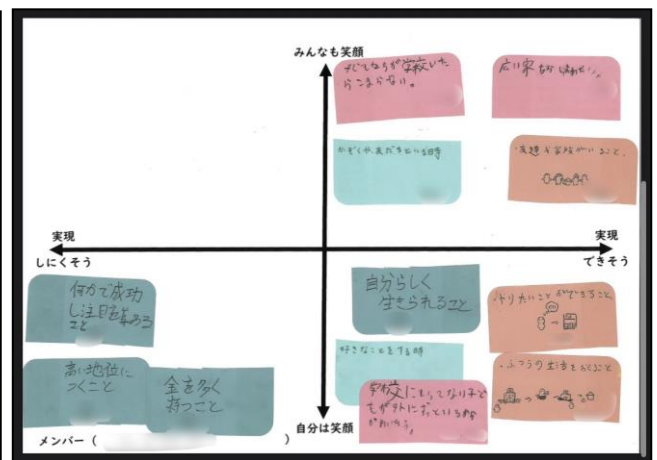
みんなも笑顔

みんなが学校に行ったらつまらない。

広い家が欲しい。

かぞくが、友だちがいる時

友達や家族がいること。

実現
しにくそう

実現
できそう

何かで成功し注目を浴びること

自分らしく生きられること

やりたいことができること

好きなことをする時

高い地位につくこと

金を多く持つこと

ふつうの生活をおくること

学校にもっとなりそうでもが外に出ていける時かれる。

自分は笑顔

メンバー（ ）